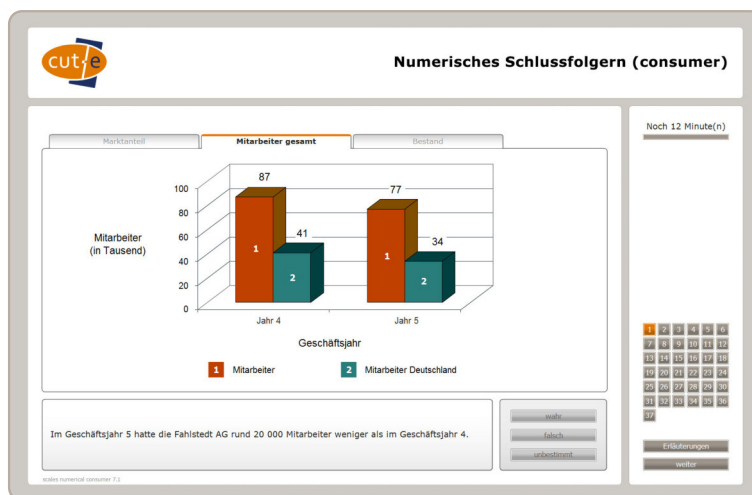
cut-e

Numerisches Schlussfolgern (consumer)

Marktanteil | Mitarbeiter gesamt | Bestand

Mitarbeiter (in Tausend)

100
80
60
40
20
0

87
77
41
34

1
2
1
2

Jahr 4
Jahr 5

Geschäftsjahr

1 Mitarbeiter
2 Mitarbeiter Deutschland

Im Geschäftsjahr 5 hatte die Fahlstedt AG rund 20 000 Mitarbeiter weniger als im Geschäftsjahr 4.

wahr
falsch
unbestimmt

Noch 12 Minute(n)

1 2 3 4 5 6
7 8 9 10 11 12
13 14 15 16 17 18
19 20 21 22 23 24
25 26 27 28 29 30
31 32 33 34 35 36
37

Erläuterungen
weiter

scales numerical consumer 7.1